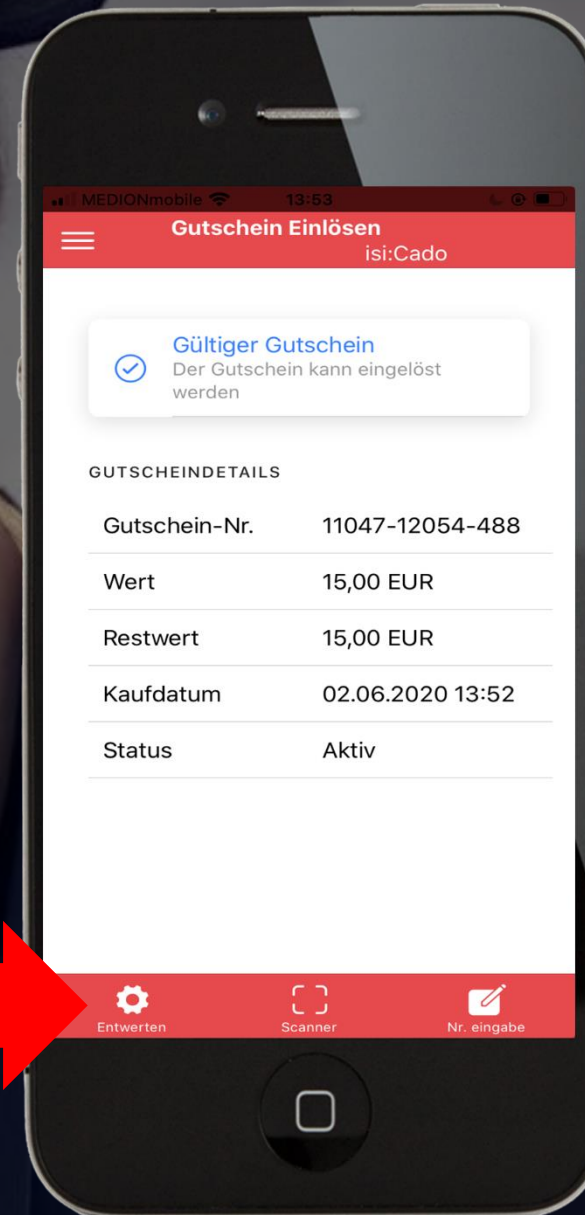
MEDIONmobile 13:53

Gutschein Einlösen
isi:Cado

Gültiger Gutschein
Der Gutschein kann eingelöst werden

GUTSCHEINDETAILS

| | |
|---|---|
| Gutschein-Nr. | 11047-12054-488 |
| Wert | 15,00 EUR |
| Restwert | 15,00 EUR |
| Kaufdatum | 02.06.2020 13:52 |
| Status | Aktiv |

Entwerten
Scanner
Nr. eingabe